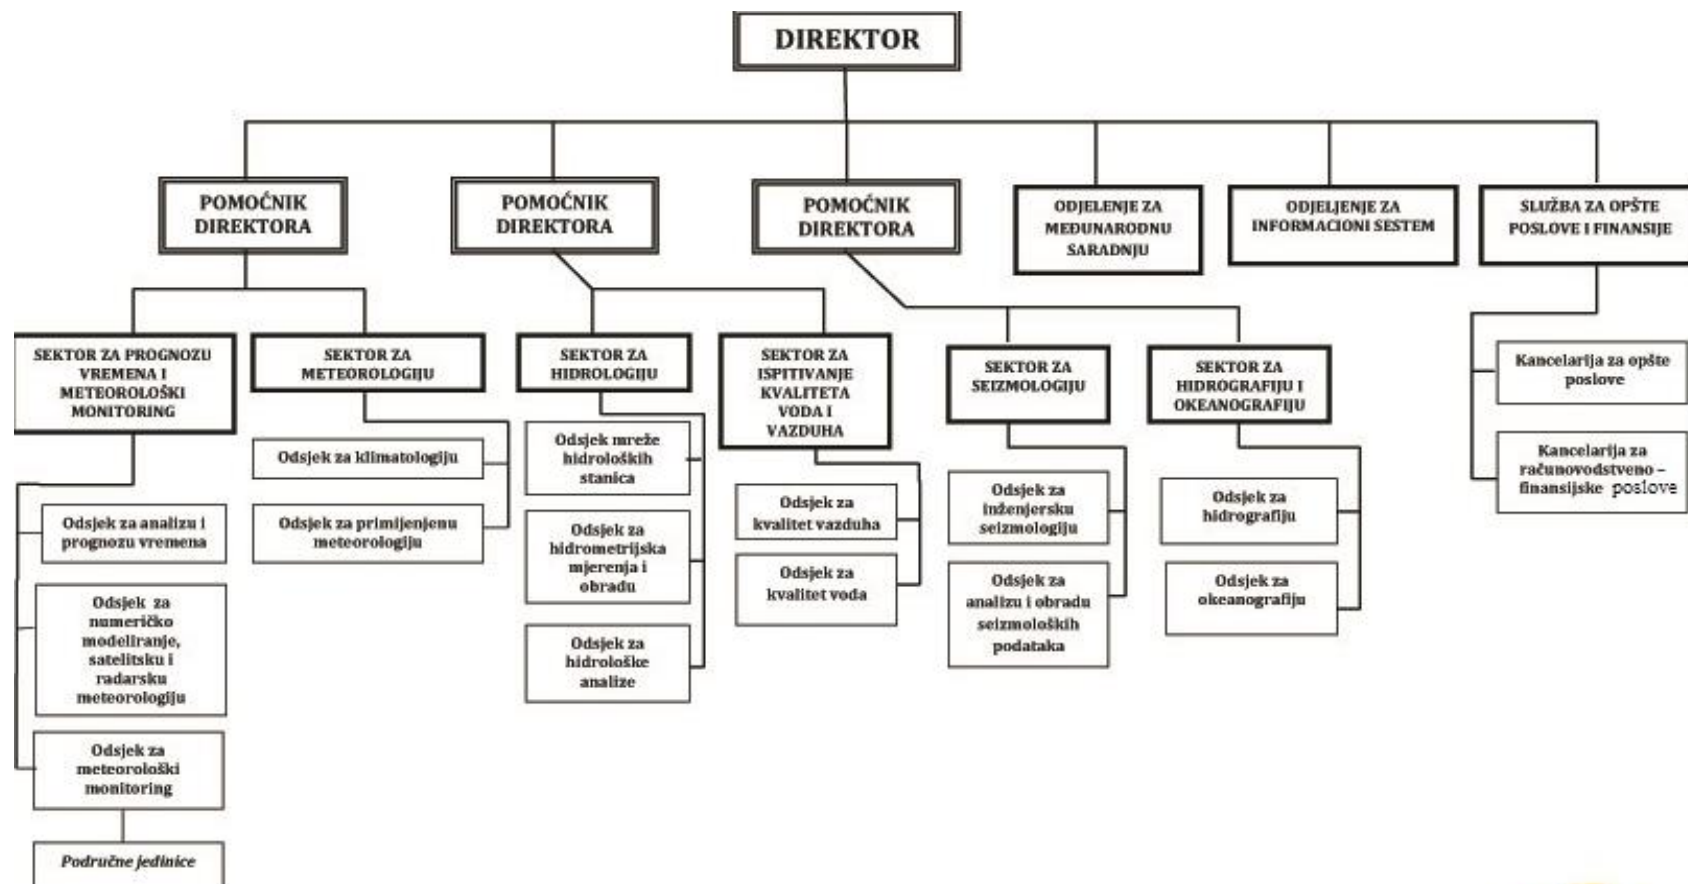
DIREKTOR

POMOĆNIK DIREKTORA

POMOĆNIK DIREKTORA

POMOĆNIK DIREKTORA

ODJELENJE ZA MEĐUNARODNU SARADNJU

ODJELJENJE ZA INFORMACIONI SESTEM

SLUŽBA ZA OPŠTE POSLOVE I FINANSIJE

SEKTOR ZA PROGNOZU VREMENA I METEOROLOŠKI MONITORING

Odsjek za analizu i prognozu vremena

Odsjek za numeričko modeliranje, satelitsku i radarsku meteorologiju

Odsjek za meteorološki monitoring

Područne jedinice

SEKTOR ZA METEOROLOGIJU

Odsjek za klimatologiju

Odsjek za primijenjenu meteorologiju

SEKTOR ZA HIDROLOGIJU

Odsjek mreže hidroloških stanica

Odsjek za hidrometrijska mjerenja i obradu

Odsjek za hidrološke analize

SEKTOR ZA ISPITIVANJE KVALITETA VODA I VAZDUHA

Odsjek za kvalitet vazduha

Odsjek za kvalitet voda

SEKTOR ZA SEIZMOLOGIJU

Odsjek za inženjersku seizmologiju

Odsjek za analizu i obradu seizmoloških podataka

SEKTOR ZA HIDROGRAFIJU I OKEANOGRAFIJU

Odsjek za hidrografiju

Odsjek za okeanografiju

Kancelarija za opšte poslove

Kancelarija za računovodstveno – finansijske poslove